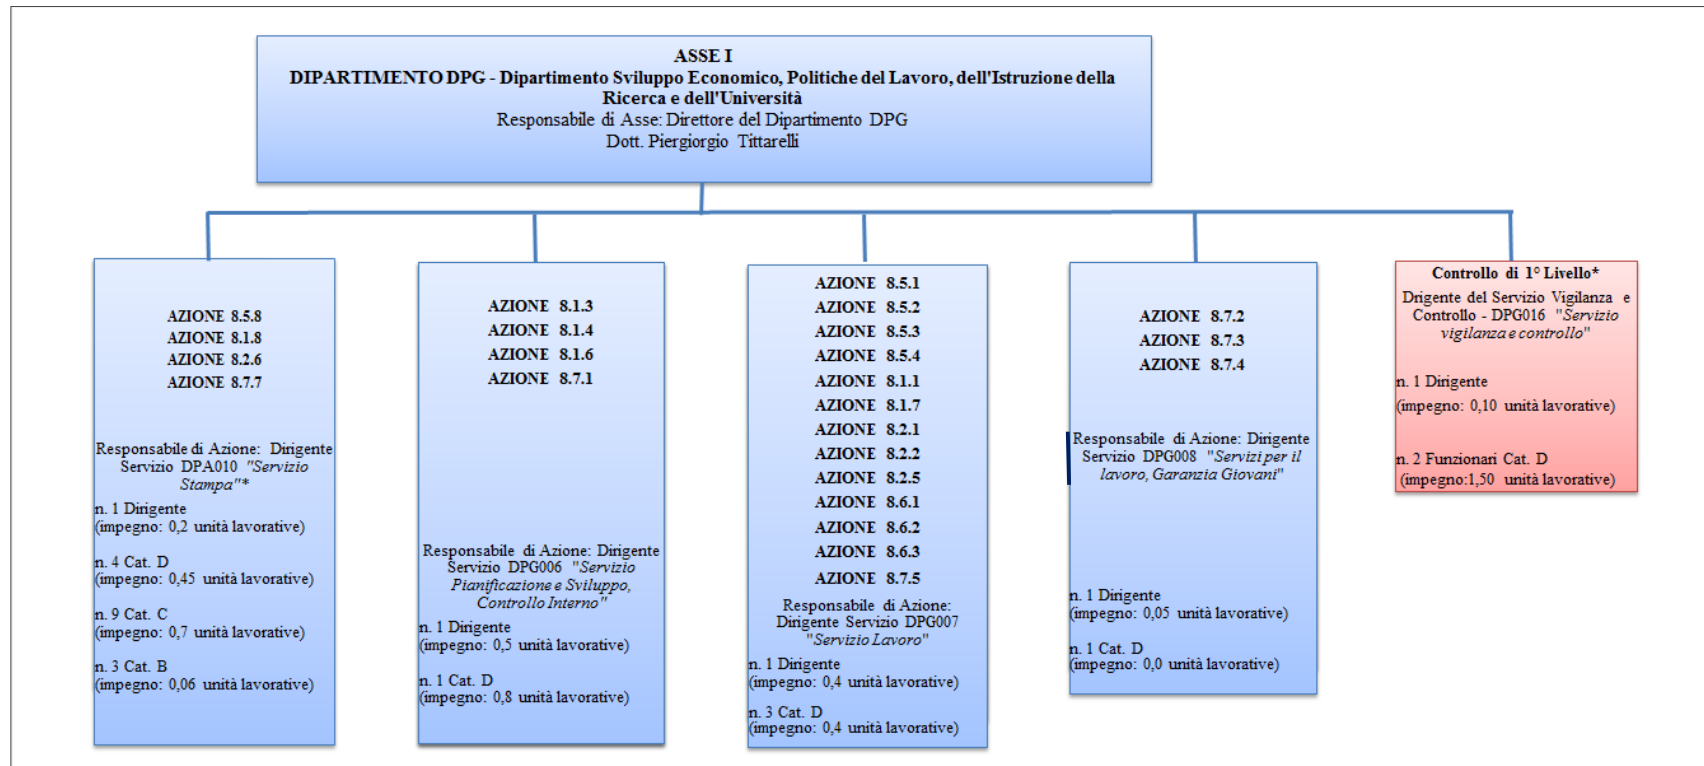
ASSE I
DIPARTIMENTO DPG - Dipartimento Sviluppo Economico, Politiche del Lavoro, dell'Istruzione della Ricerca e dell'Università
Responsabile di Asse: Direttore del Dipartimento DPG
Dott. Piergiorgio Tittarelli

AZIONE 8.5.8
AZIONE 8.1.8
AZIONE 8.2.6
AZIONE 8.7.7

Responsabile di Azione: Dirigente Servizio DPA010 "Servizio Stampa"*

n. 1 Dirigente
(impegno: 0,2 unità lavorative)

n. 4 Cat. D
(impegno: 0,45 unità lavorative)

n. 9 Cat. C
(impegno: 0,7 unità lavorative)

n. 3 Cat. B
(impegno: 0,06 unità lavorative)

AZIONE 8.1.3
AZIONE 8.1.4
AZIONE 8.1.6
AZIONE 8.7.1

Responsabile di Azione: Dirigente Servizio DPG006 "Servizio Pianificazione e Sviluppo, Controllo Interno"

n. 1 Dirigente
(impegno: 0,5 unità lavorative)

n. 1 Cat. D
(impegno: 0,8 unità lavorative)

AZIONE 8.5.1
AZIONE 8.5.2
AZIONE 8.5.3
AZIONE 8.5.4
AZIONE 8.1.1
AZIONE 8.1.7
AZIONE 8.2.1
AZIONE 8.2.2
AZIONE 8.2.5
AZIONE 8.6.1
AZIONE 8.6.2
AZIONE 8.6.3
AZIONE 8.7.5

Responsabile di Azione: Dirigente Servizio DPG007 "Servizio Lavoro"

n. 1 Dirigente
(impegno: 0,4 unità lavorative)

n. 3 Cat. D
(impegno: 0,4 unità lavorative)

AZIONE 8.7.2
AZIONE 8.7.3
AZIONE 8.7.4

Responsabile di Azione: Dirigente Servizio DPG008 "Servizi per il lavoro, Garanzia Giovani"

n. 1 Dirigente
(impegno: 0,05 unità lavorative)

n. 1 Cat. D
(impegno: 0,0 unità lavorative)

Controllo di 1° Livello*
Dirigente del Servizio Vigilanza e Controllo - DPG016 "Servizio vigilanza e controllo"

n. 1 Dirigente
(impegno: 0,10 unità lavorative)

n. 2 Funzionari Cat. D
(impegno:1,50 unità lavorative)